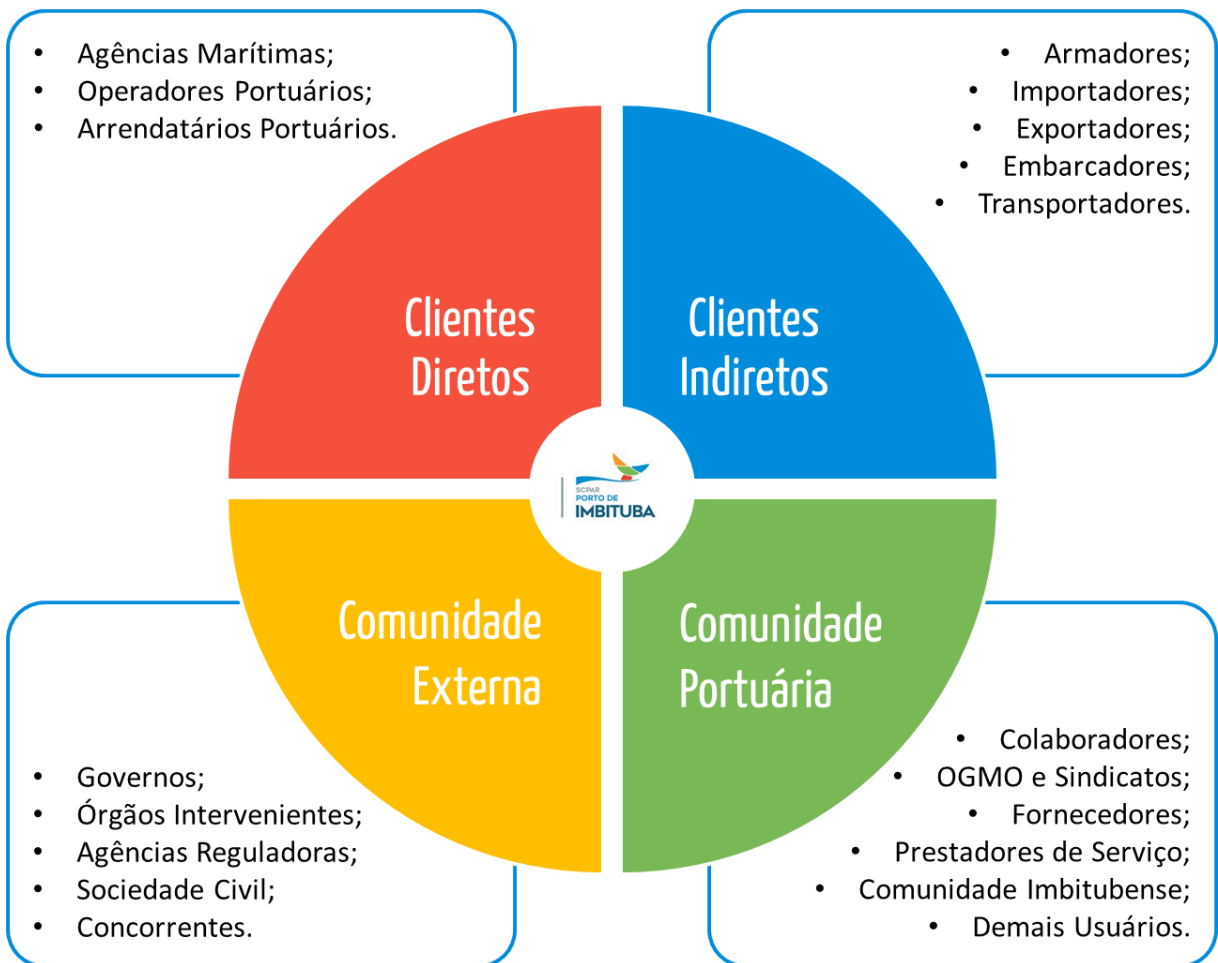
- Agências Marítimas;
- Operadores Portuários;
- Arrendatários Portuários.

- Armadores;
- Importadores;
- Exportadores;
- Embarcadores;
- Transportadores.

Clientes Diretos

Clientes Indiretos

SCPAR PORTO DE IMBITUBA

Comunidade Externa

Comunidade Portuária

- Governos;
- Órgãos Intervenientes;
- Agências Reguladoras;
- Sociedade Civil;
- Concorrentes.

- Colaboradores;
- OGMO e Sindicatos;
- Fornecedores;
- Prestadores de Serviço;
- Comunidade Imbitubense;
- Demais Usuários.